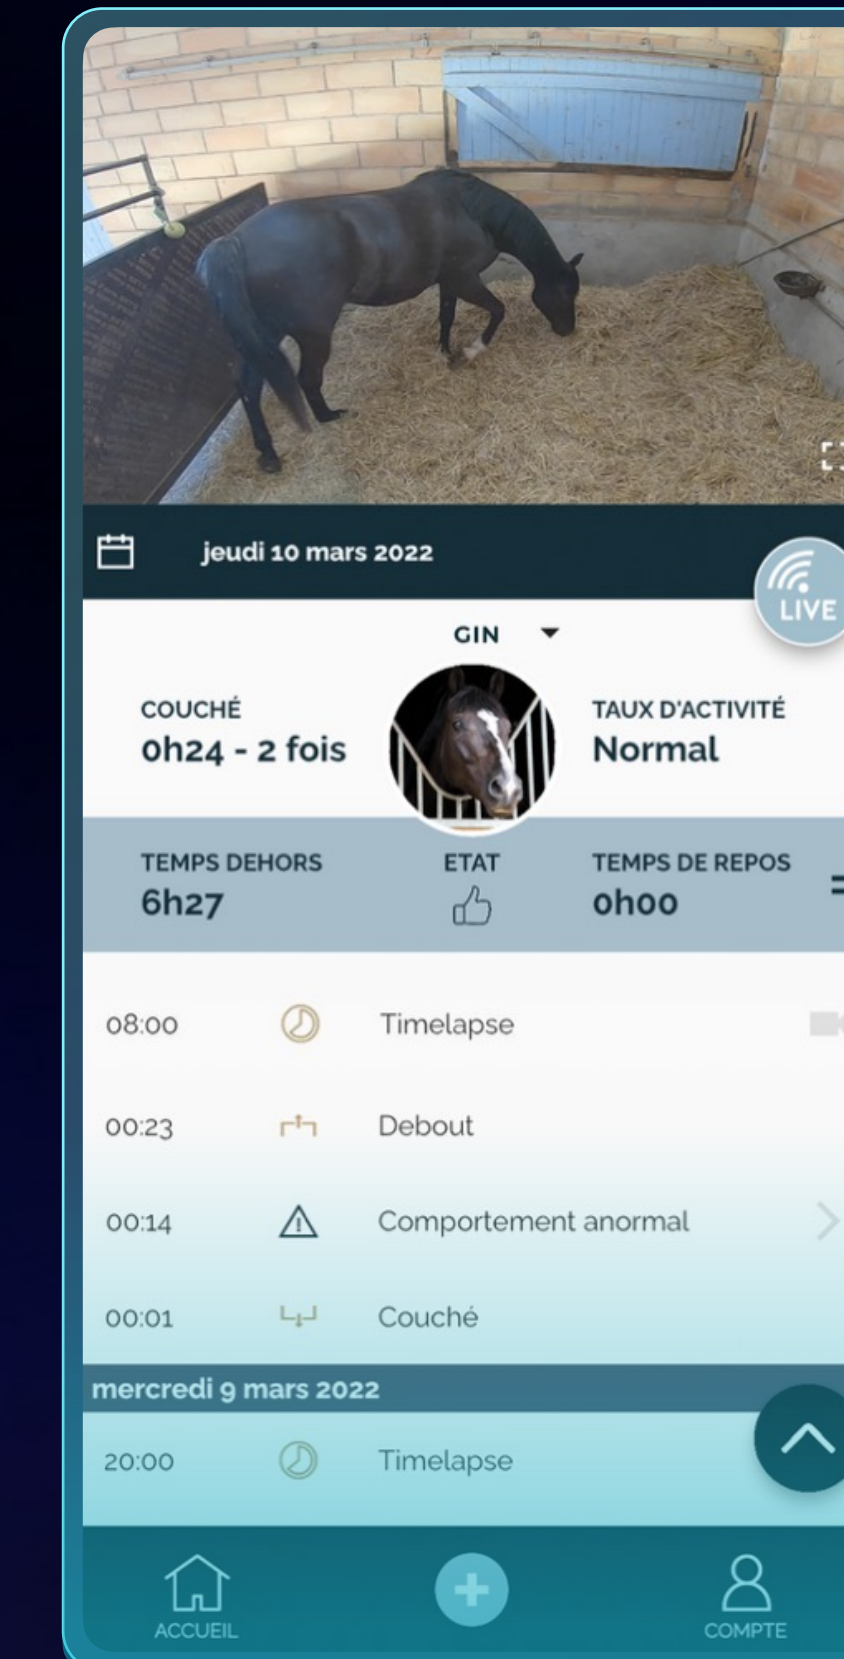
jeudi 10 mars 2022

LIVE

GIN

COUCHÉ
0h24 - 2 fois

TAUX D'ACTIVITÉ
Normal

TEMPS DEHORS
6h27

ETAT

TEMPS DE REPOS
0h00

08:00 Timelapse

00:23 Debout

00:14 Comportement anormal

00:01 Couché

mercredi 9 mars 2022

20:00 Timelapse

ACCUEIL

COMPTE